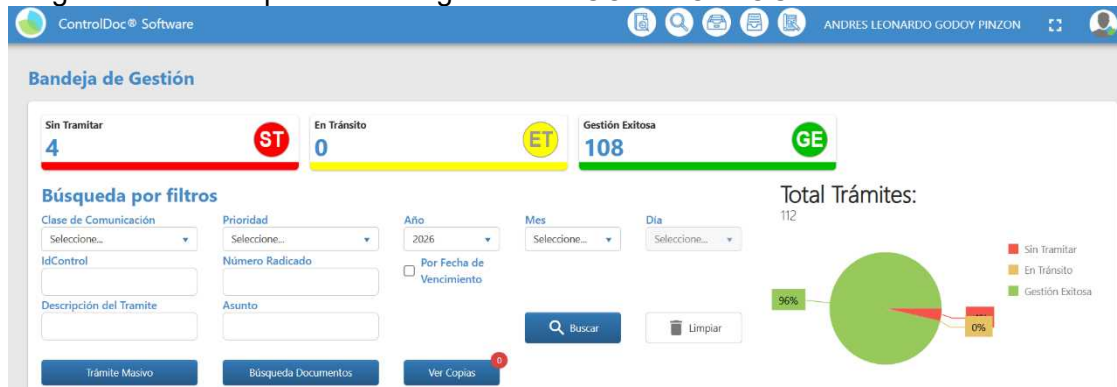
ControlDoc® Software

ANDRES LEONARDO GODOY PINZON

Bandeja de Gestión

Sin Tramitar
4
ST

En Tránsito
0
ET

Gestión Exitosa
108
GE

Búsqueda por filtros

Clase de Comunicación
Seleccione...

Prioridad
Seleccione...

Año
2026

Mes
Seleccione...

Dia
Seleccione...

IdControl

Número Radicado

Por Fecha de Vencimiento

Descripción del Tramite

Asunto

Buscar

Limpiar

Trámite Masivo

Búsqueda Documentos

Ver Copias
0

Total Trámites:
112

96%
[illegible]
0%

Sin Tramitar
En Tránsito
Gestión Exitosa